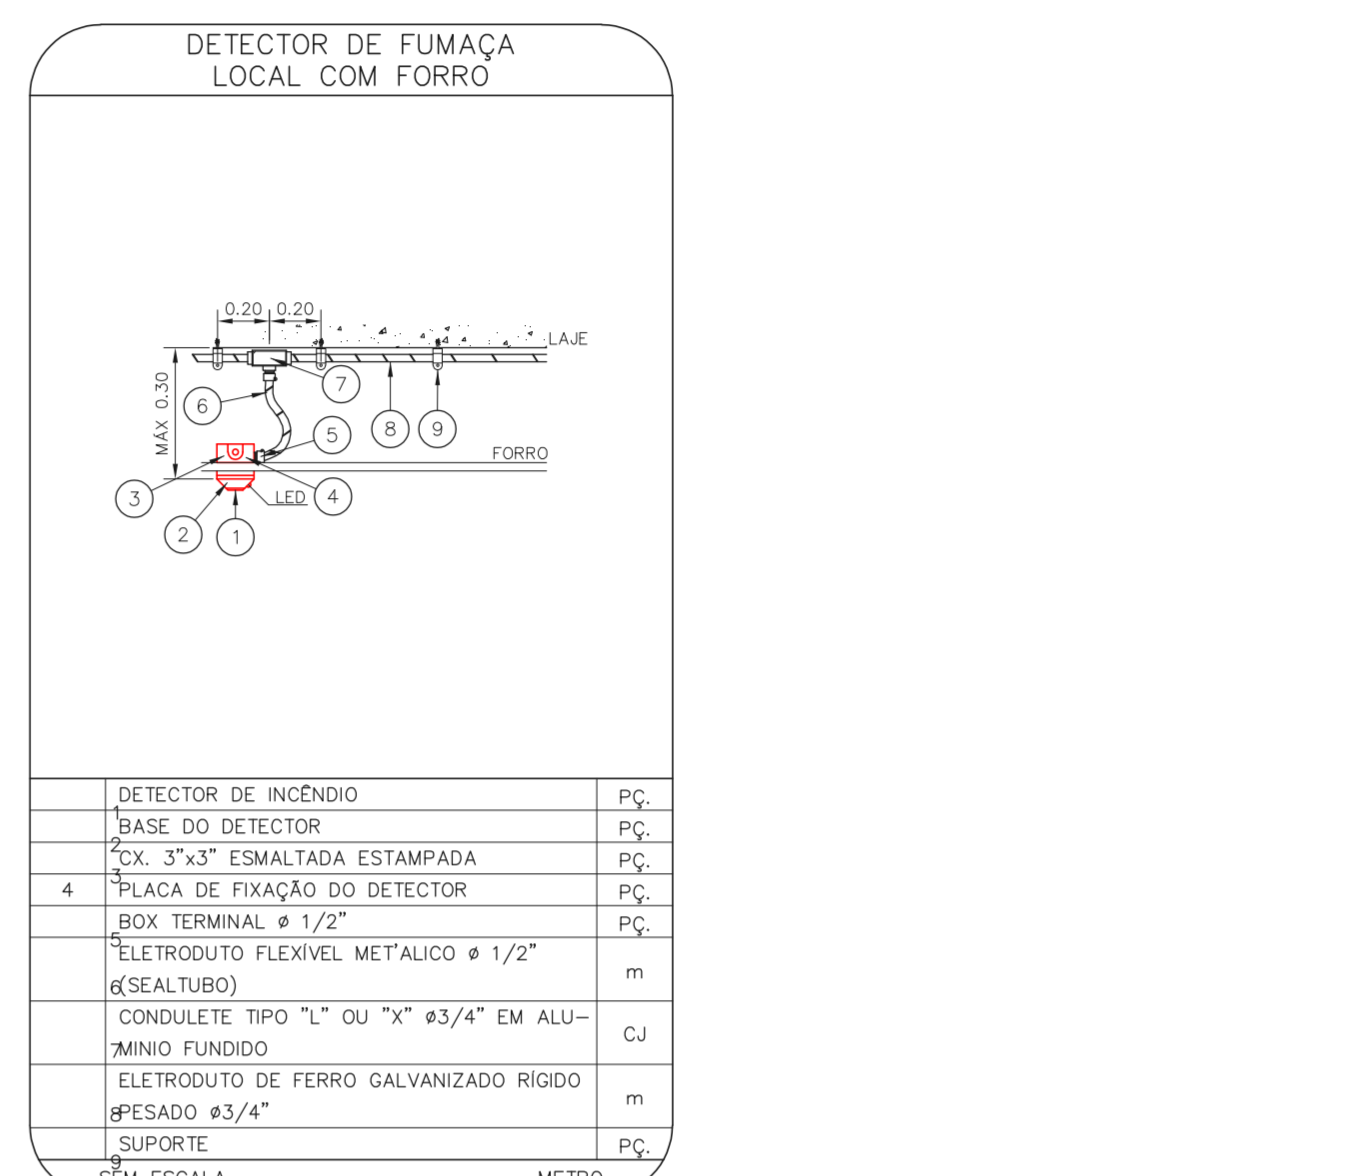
DETECTOR DE FUMAÇA
LOCAL COM FORRO

0.20 0.20
LAJE
MÁX 0.30
FORRO
LED
1 2 3 4 5 6 7 8 9

|   |   |   |
|---|---|---|
|   | DETECTOR DE INCÊNDIO | PÇ. |
|   | 1 BASE DO DETECTOR | PÇ. |
|   | 2 CX. 3"x3" ESMALTADA ESTAMPADA | PÇ. |
| 4 | 3 PLACA DE FIXAÇÃO DO DETECTOR | PÇ. |
|   | BOX TERMINAL ø 1/2" | PÇ. |
|   | 5 ELETRODUTO FLEXÍVEL MET'ALICO ø 1/2" 6 (SEALTUBO) | m |
|   | CONDULETE TIPO "L" OU "X" ø3/4" EM ALU- 7 MINIO FUNDIDO | CJ |
|   | ELETRODUTO DE FERRO GALVANIZADO RÍGIDO 8 PESADO ø3/4" | m |
|   | SUPORTE | PÇ. |

9
SEM ESCALA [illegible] METRO